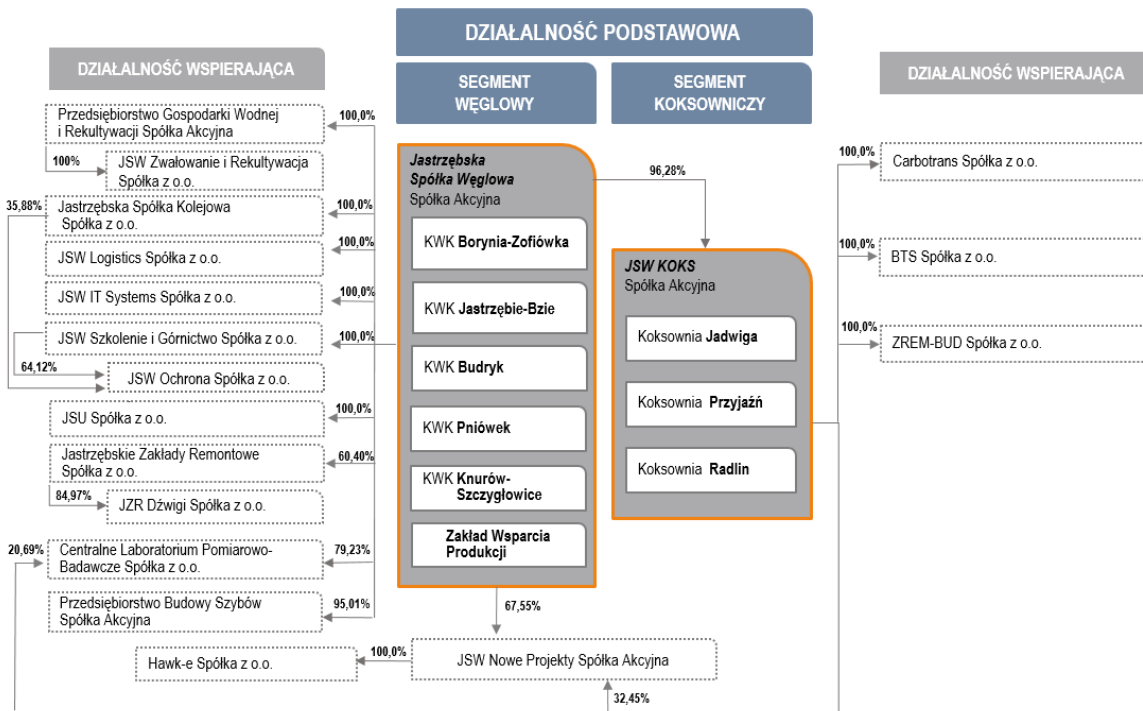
DZIAŁALNOŚĆ PODSTAWOWA

DZIAŁALNOŚĆ WSPIERAJĄCA

SEGMENT WĘGLOWY

SEGMENT KOKSOWNICZY

DZIAŁALNOŚĆ WSPIERAJĄCA

Przedsiębiorstwo Gospodarki Wodnej i Rekultywacji Spółka Akcyjna

100,0%

100%

JSW Zwałowanie i Rekultywacja Spółka z o.o.

35,88%

Jastrzębska Spółka Kolejowa Spółka z o.o.

100,0%

JSW Logistics Spółka z o.o.

100,0%

JSW IT Systems Spółka z o.o.

100,0%

JSW Szkolenie i Górnictwo Spółka z o.o.

100,0%

64,12%

JSW Ochrona Spółka z o.o.

JSU Spółka z o.o.

100,0%

Jastrzębskie Zakłady Remontowe Spółka z o.o.

60,40%

84,97%

JZR Dźwigi Spółka z o.o.

20,69%

Centralne Laboratorium Pomiarowo-Badawcze Spółka z o.o.

79,23%

Przedsiębiorstwo Budowy Szybów Spółka Akcyjna

95,01%

Hawk-e Spółka z o.o.

100,0%

Jastrzębska Spółka Węglowa Spółka Akcyjna

KWK Borynia-Zofiówka

KWK Jastrzębie-Bzie

KWK Budryk

KWK Pniówek

KWK Knurów-Szczygłowice

Zakład Wsparcia Produkcji

96,28%

JSW KOKS Spółka Akcyjna

Koksownia Jadwiga

Koksownia Przyjaźń

Koksownia Radlin

67,55%

JSW Nowe Projekty Spółka Akcyjna

32,45%

100,0%

Carbotrans Spółka z o.o.

100,0%

BTS Spółka z o.o.

100,0%

ZREM-BUD Spółka z o.o.